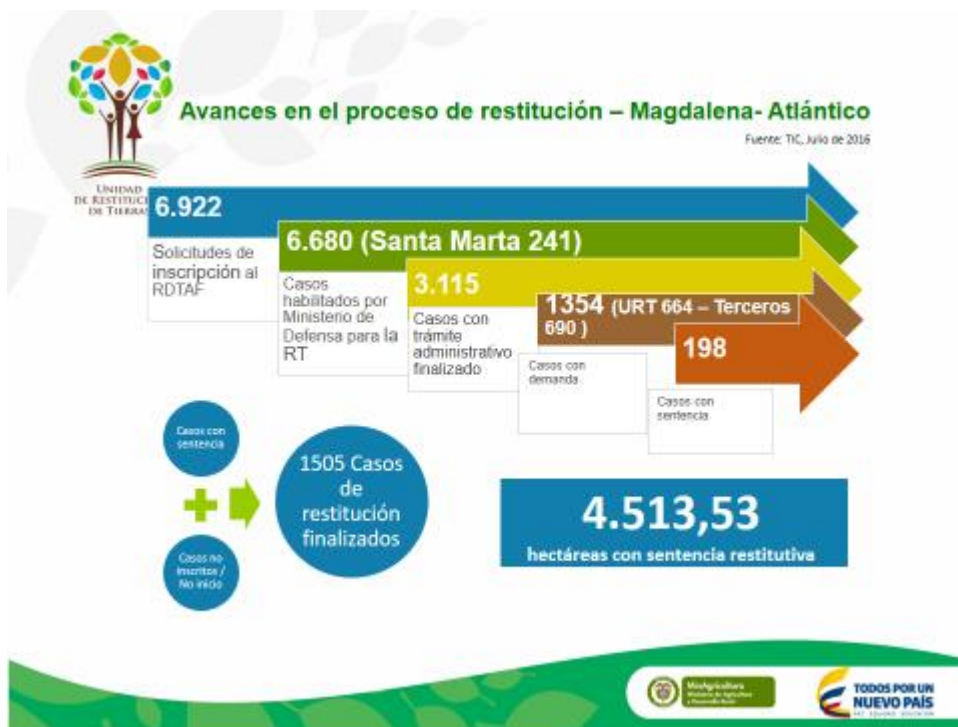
UNIDAD DE RESTITUCIÓN DE TIERRAS

Avances en el proceso de restitución – Magdalena- Atlántico

Fuente: TIC, Julio de 2016

6.922

Solicitudes de inscripción al RDTAF

6.680 (Santa Marta 241)

Casos habilitados por Ministerio de Defensa para la RT

3.115

Casos con trámite administrativo finalizado

1354 (URT 664 – Terceros 690 )

Casos con demanda

198

Casos con sentencia

Casos con sentencia

Casos no inscritos / No inicio

1505 Casos de restitución finalizados

4.513,53

hectáreas con sentencia restitutiva

MinAgricultura Ministerio de Agricultura y Desarrollo Rural

TODOS POR UN NUEVO PAÍS

PAZ EQUIDAD EDUCACIÓN